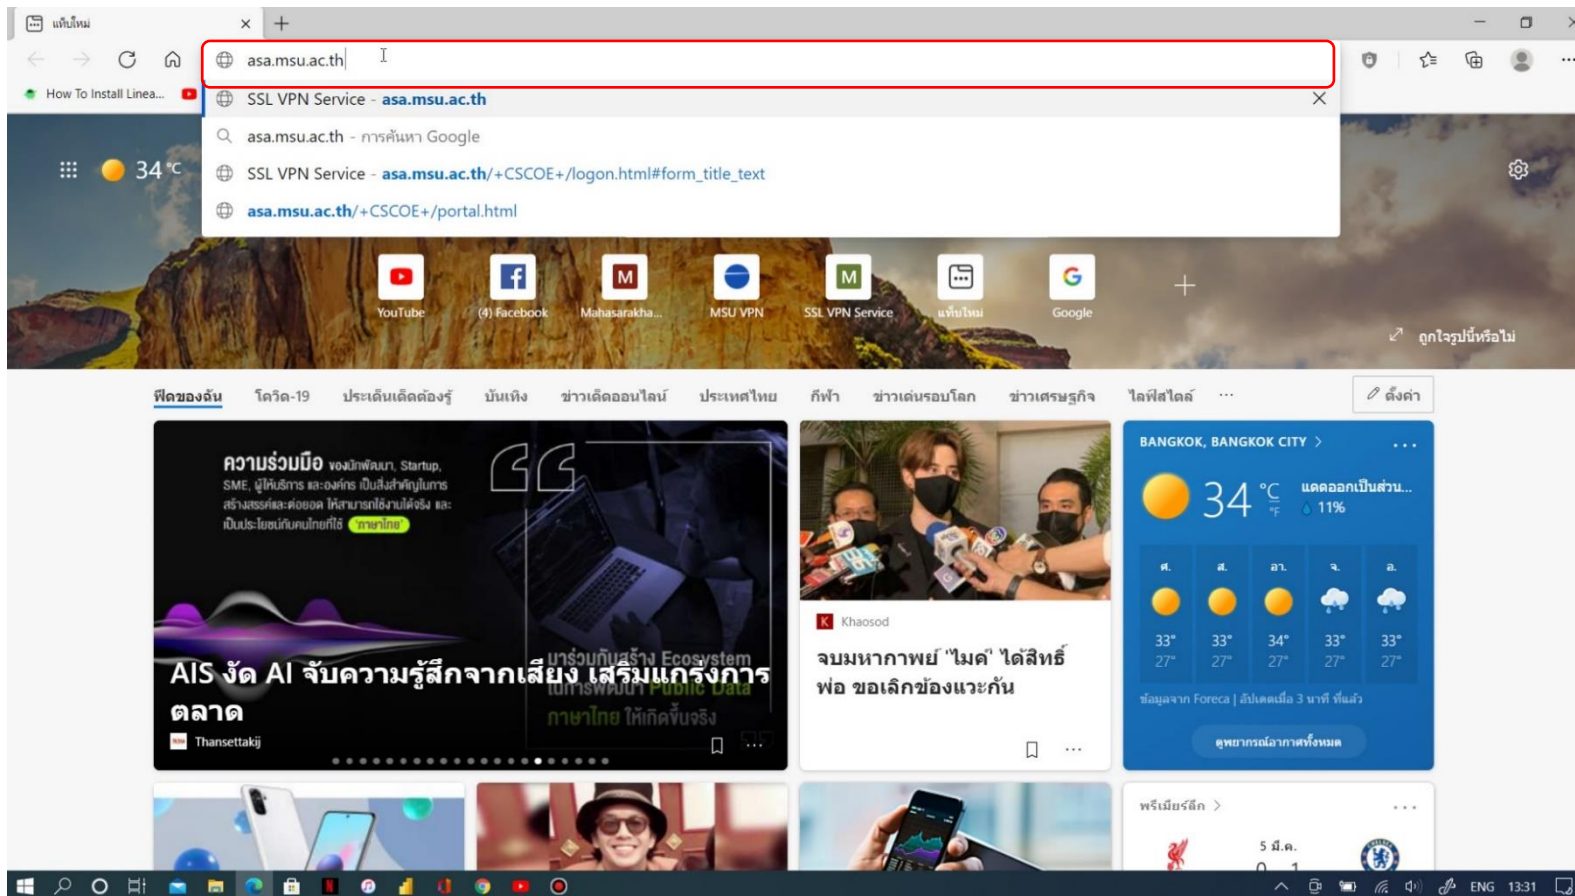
แท็บใหม่

asa.msu.ac.th

How To Install Linea...

SSL VPN Service - asa.msu.ac.th

asa.msu.ac.th - การค้นหา Google

SSL VPN Service - asa.msu.ac.th/+CSCOE+/logon.html#form_title_text

asa.msu.ac.th/+CSCOE+/portal.html

34 °C

YouTube
(4) Facebook
Mahasarakha...
MSU VPN
SSL VPN Service
แท็บใหม่
Google

ถูกใจรูปนี้หรือไม่

ฟีดของฉัน | โควิด-19 | ประเด็นเด็ดต้องรู้ | บันเทิง | ข่าวเด็ดออนไลน์ | ประเทศไทย | กีฬา | ข่าวเด่นรอบโลก | ข่าวเศรษฐกิจ | ไลฟ์สไตล์ | ···

ตั้งค่า

ความร่วมมือ ของนักพัฒนา, Startup, SME, ผู้ให้บริการ และองค์กร เป็นสิ่งสำคัญในการสร้างสรรค์และต่อยอด ให้สามารถใช้งานได้จริง และเป็นประโยชน์กับคนไทยที่ใช้ "ภาษาไทย"

มาร่วมกันสร้าง Ecosystem ในการพัฒนา Public Data ภาษาไทย ให้เกิดขึ้นจริง

AIS งัด AI จับความรู้สึกจากเสียง เสริมแกร่งการตลาด

Thansettakij

Khaosod

จบมหากาพย์ "ไมค์" ได้สิทธิ์ พ่อ ขอเลิกข้องแวะกัน

BANGKOK, BANGKOK CITY

34 °C °F
แดดออกเป็นส่วน...
11%

| ศ. | ส. | อา. | จ. | อ. |
|---|---|---|---|---|
| 33° | 33° | 34° | 33° | 33° |
| 27° | 27° | 27° | 27° | 27° |

ข้อมูลจาก Foreca | อัปเดตเมื่อ 3 นาที ที่แล้ว

ดูพยากรณ์อากาศทั้งหมด

พรีเมียร์ลีก

5 มี.ค.

ENG 13:31